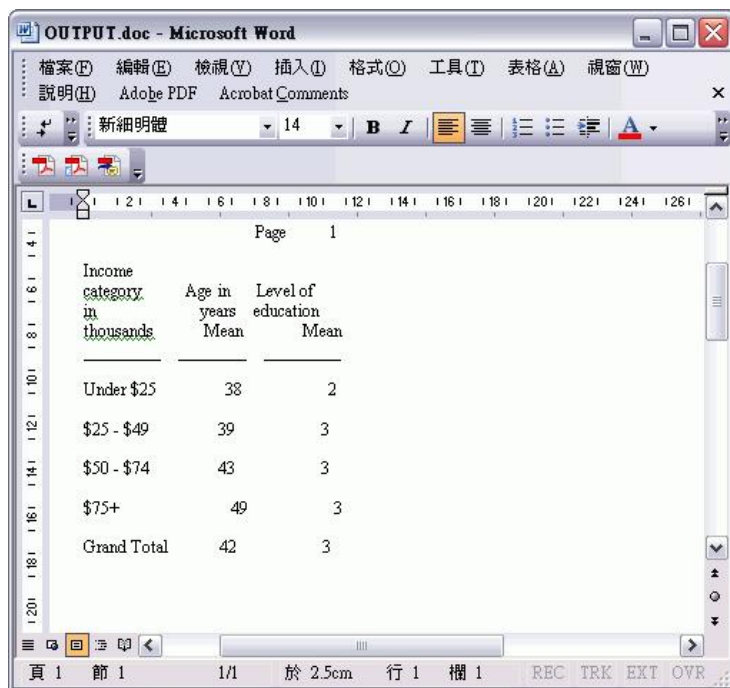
OUTPUT.doc - Microsoft Word

檔案(F) 編輯(E) 檢視(V) 插入(I) 格式(O) 工具(T) 表格(A) 視窗(W)
說明(H) Adobe PDF Acrobat Comments

新細明體 14 B I A

Page 1

| Income category in thousands | Age in years Mean | Level of education Mean |
|---|---|---|
| Under $25 | 38 | 2 |
| $25 - $49 | 39 | 3 |
| $50 - $74 | 43 | 3 |
| $75+ | 49 | 3 |
| Grand Total | 42 | 3 |

頁 1 節 1 1/1 於 2.5cm 行 1 欄 1 REC TRK EXT OVR